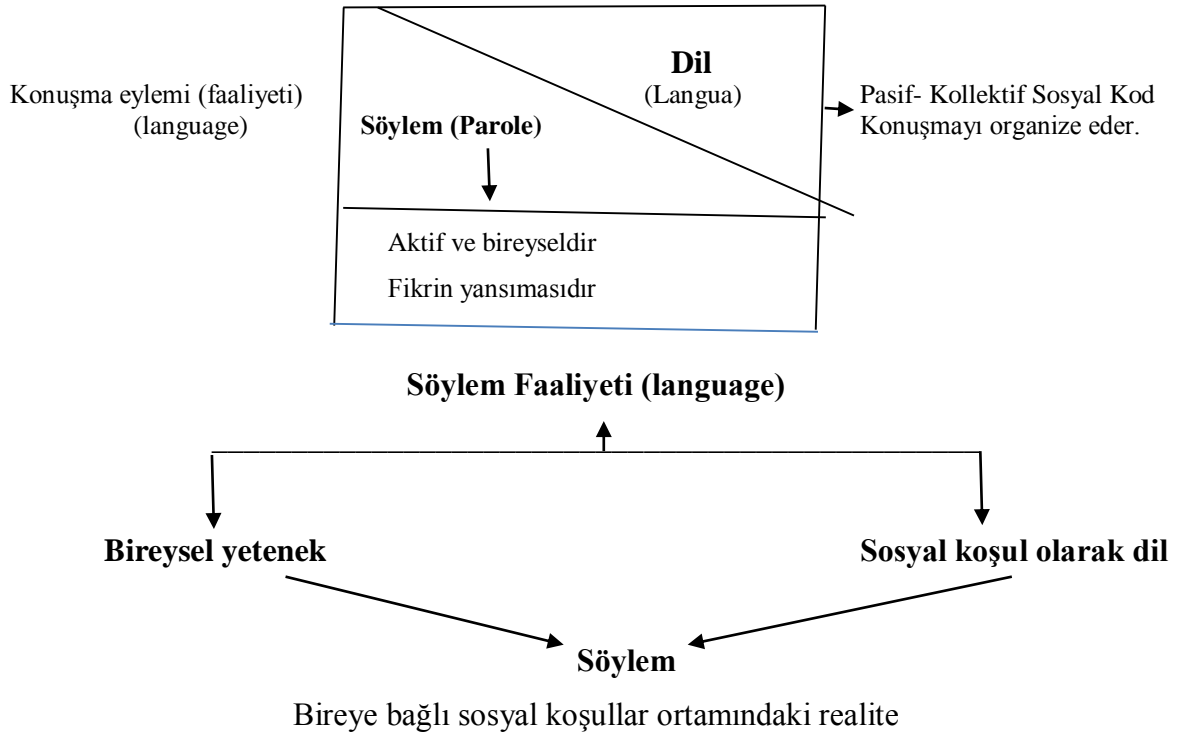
Konuşma eylemi (faaliyeti)
(language)

Dil
(Langua)

Söylem (Parole)

Pasif- Kollektif Sosyal Kod
Konuşmayı organize eder.

Aktif ve bireyseldir

Fikrin yansımasıdır

Söylem Faaliyeti (language)

Bireysel yetenek

Sosyal koşul olarak dil

Söylem

Bireye bağlı sosyal koşullar ortamındaki realite